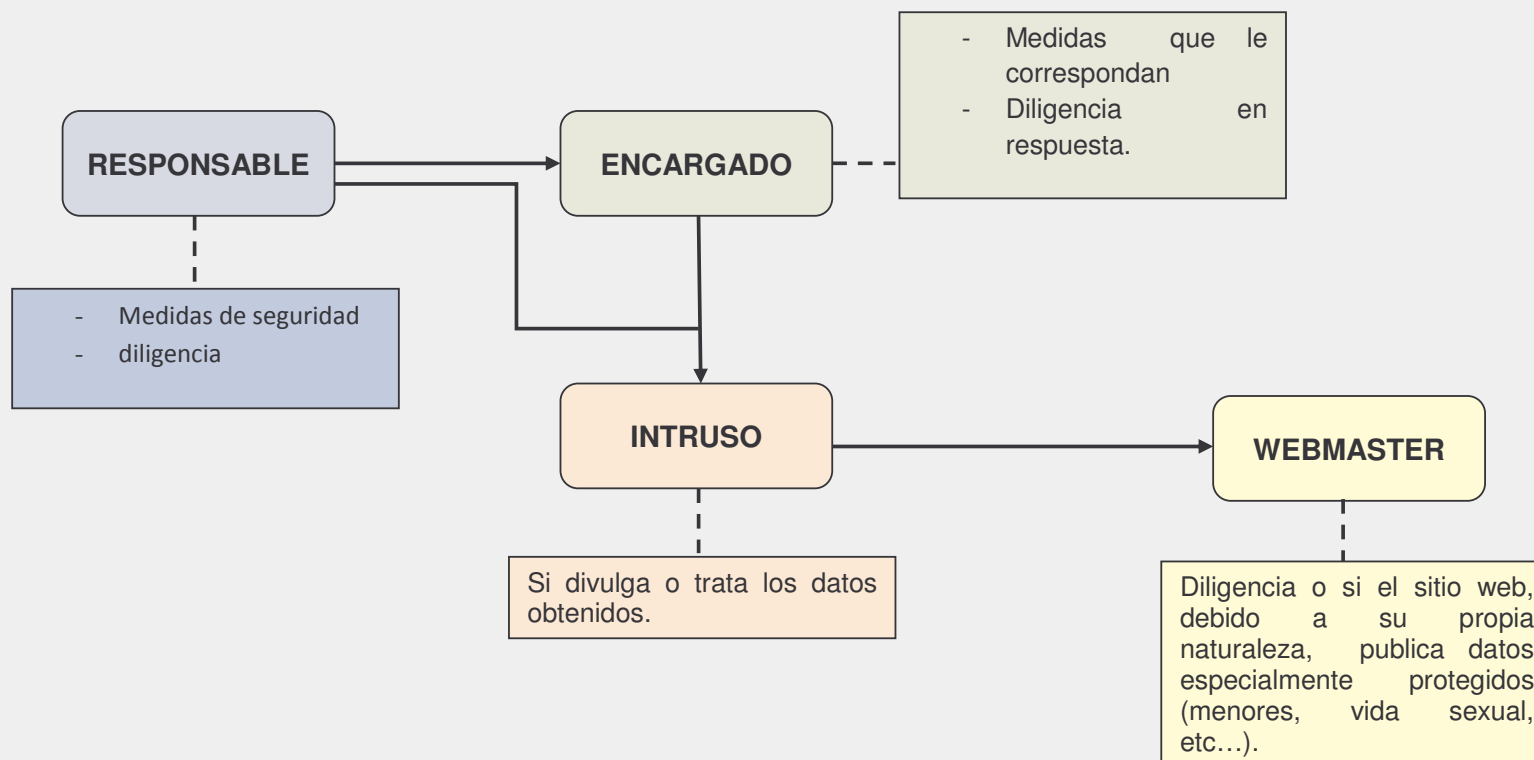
- Medidas que le correspondan
- Diligencia en respuesta.

RESPONSABLE

ENCARGADO

- Medidas de seguridad
- diligencia

INTRUSO

WEBMASTER

Si divulga o trata los datos obtenidos.

Diligencia o si el sitio web, debido a su propia naturaleza, publica datos especialmente protegidos (menores, vida sexual, etc…).